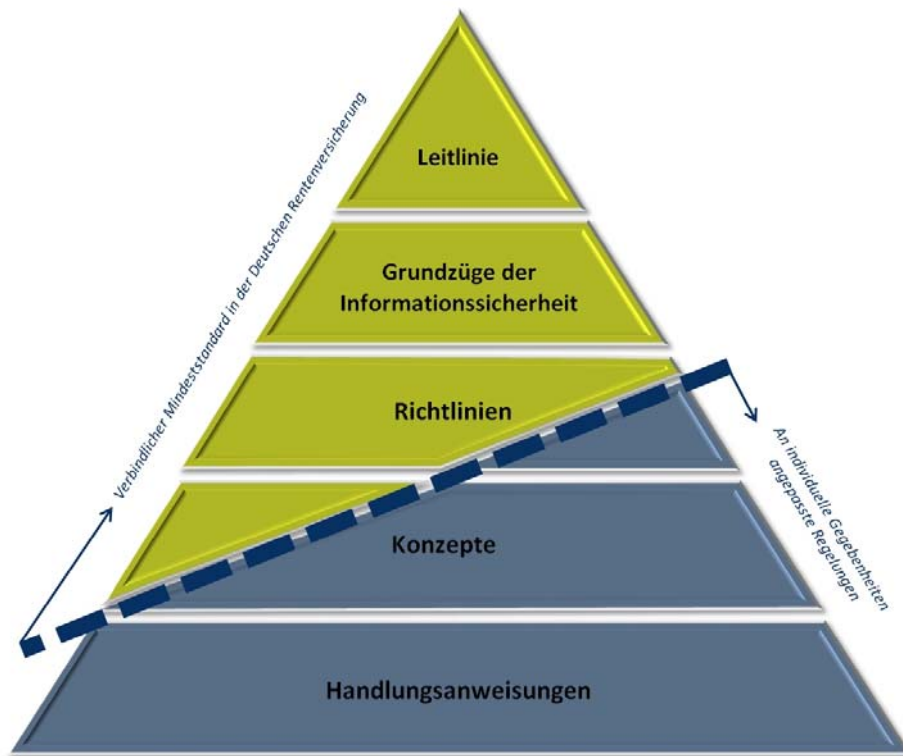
Verbindlicher Mindeststandard in der Deutschen Rentenversicherung

Leitlinie

Grundzüge der Informationssicherheit

Richtlinien

Konzepte

Handlungsanweisungen

An individuelle Gegebenheiten angepasste Regelungen